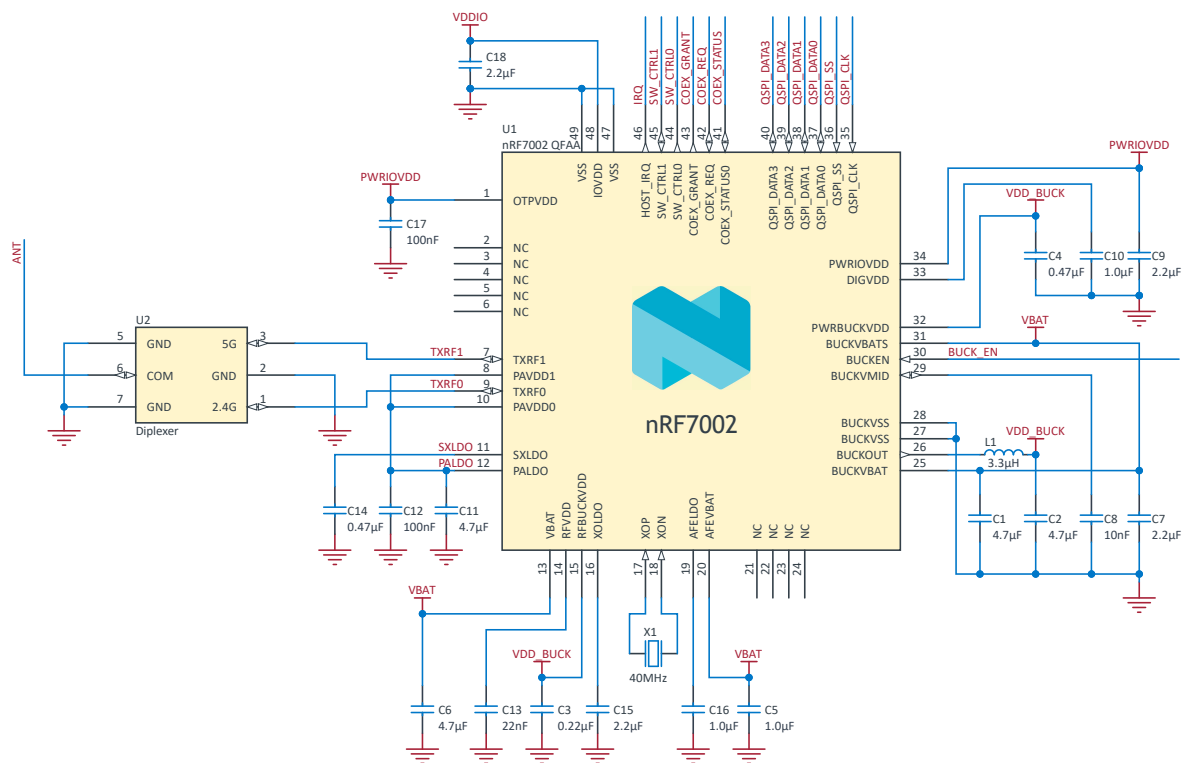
VDDIO

C18
2.2μF

IRQ
SW_CTRL1
SW_CTRL0
COEX_GRANT
COEX_REQ
COEX_STATUS

QSPI_DATA3
QSPI_DATA2
QSPI_DATA1
QSPI_DATA0
QSPI_SS
QSPI_CLK

U1
nRF7002 QFAA

49 48 47 46 45 44 43 42 41 40 39 38 37 36 35

VSS IOVDD VSS HOST_IRQ SW_CTRL1 SW_CTRL0 COEX_GRANT COEX_REQ COEX_STATUS0 QSPI_DATA3 QSPI_DATA2 QSPI_DATA1 QSPI_DATA0 QSPI_SS QSPI_CLK

PWRIOVDD

C17
100nF

1 OTPVDD
2 NC
3 NC
4 NC
5 NC
6 NC

ANT

U2
5 GND
6 COM
7 GND
5G 3
GND 2
2.4G 1
Diplexer

TXRF1
7 TXRF1
8 PAVDD1
TXRF0
9 TXRF0
10 PAVDD0

SXLDO 11 SXLDO
PALDO 12 PALDO

C14
0.47μF
C12
100nF
C11
4.7μF

nRF7002

PWRIOVDD

VDD_BUCK

C4
0.47μF
C10
1.0μF
C9
2.2μF

34 PWRIOVDD
33 DIGVDD
32 PWRBUCKVDD
31 BUCKVBATS
30 BUCKEN
29 BUCKVMID
VBAT
BUCK_EN

28 BUCKVSS
27 BUCKVSS
26 BUCKOUT
25 BUCKVBAT

L1
3.3μH
VDD_BUCK

C1
4.7μF
C2
4.7μF
C8
10nF
C7
2.2μF

VBAT RFVDD RFBUCKVDD XOLDO XOP XON AFELDO AFEVBAT NC NC NC NC

13 14 15 16 17 18 19 20 21 22 23 24

VBAT

X1
40MHz

VDD_BUCK
VBAT

C6
4.7μF
C13
22nF
C3
0.22μF
C15
2.2μF
C16
1.0μF
C5
1.0μF